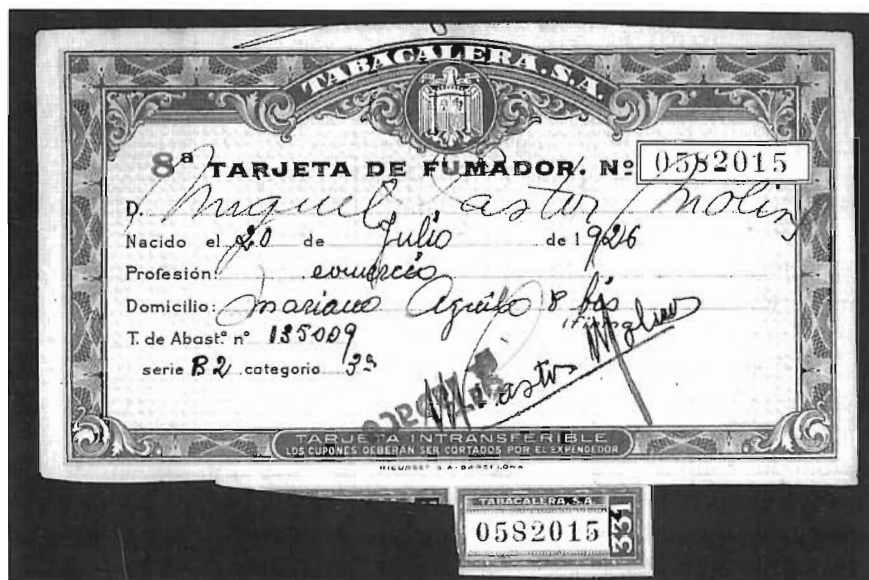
TABACALERA S.A.

8ª TARJETA DE FUMADOR. Nº 0582015

D. Miguel Castor Molins
Nacido el 20 de Julio de 1926
Profesión: comercio
Domicilio: Mariano Aguiló 8 bis
T. de Abastº nº 135009
serie B2 categoría 3ª

M. Castor Molins

TARJETA INTRANSFERIBLE
LOS CUPONES DEBERAN SER CORTADOS POR EL EXPENDEDOR

RIEUSSET S.A. BARCELONA

TABACALERA S.A.
0582015
331